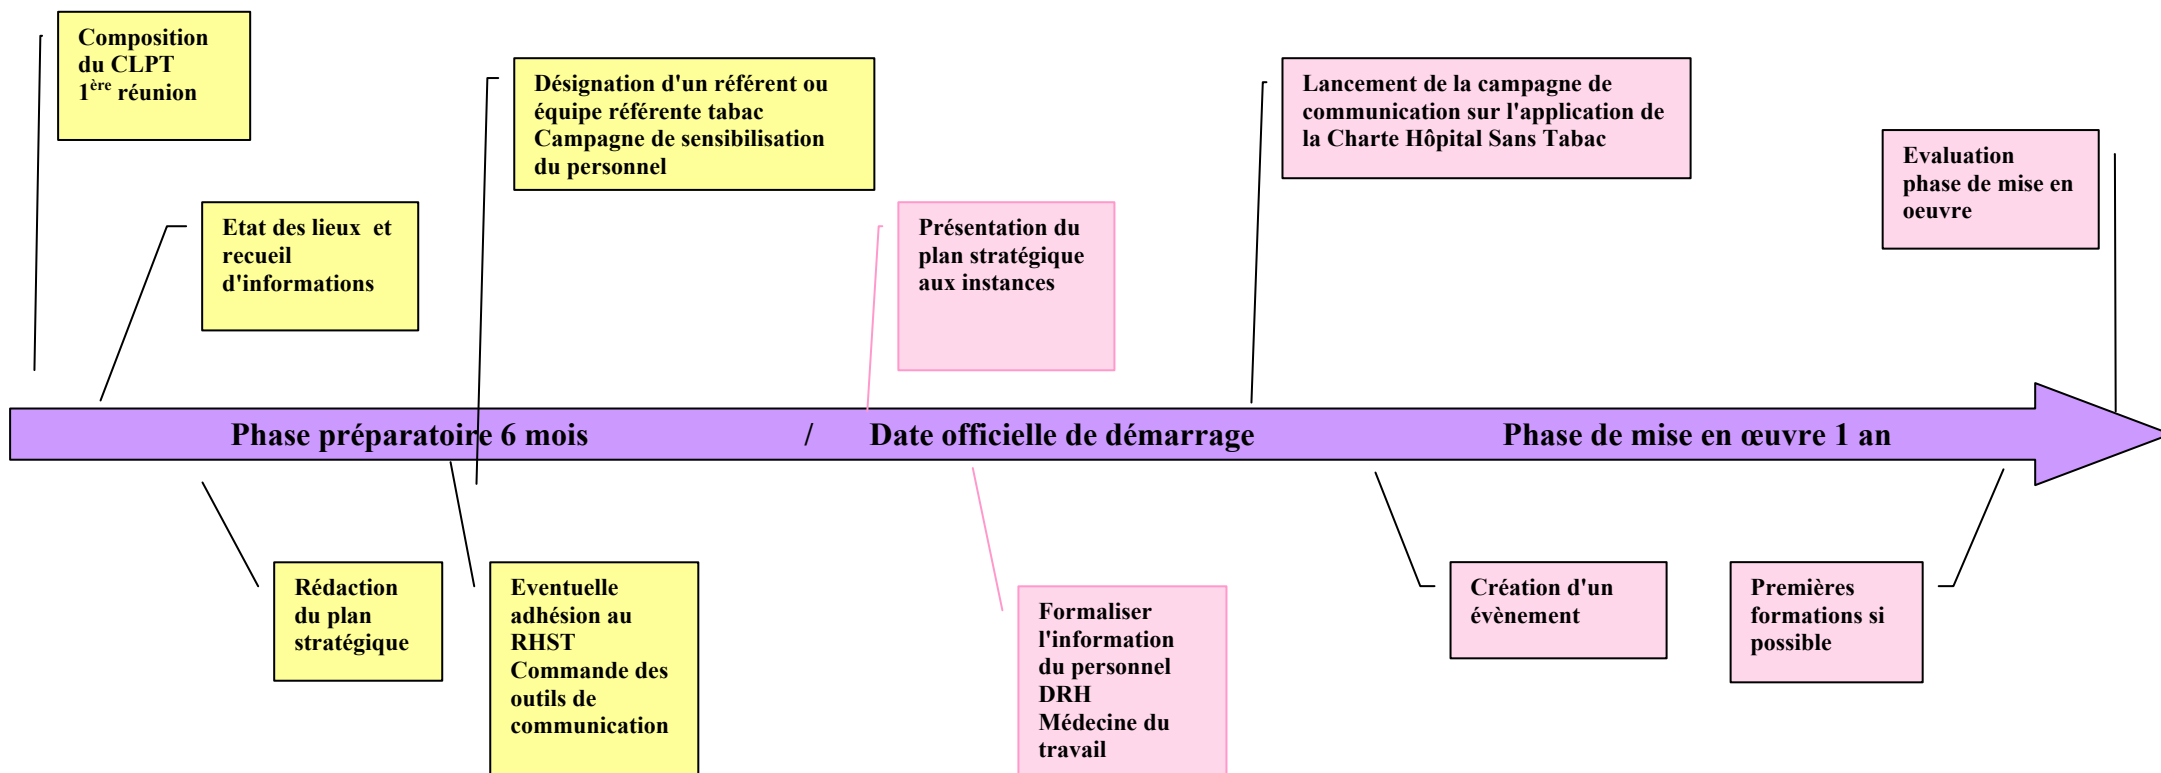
Composition du CLPT
$1^{ère}$ réunion

Etat des lieux et recueil d'informations

Désignation d'un référent ou équipe référente tabac
Campagne de sensibilisation du personnel

Présentation du plan stratégique aux instances

Lancement de la campagne de communication sur l'application de la Charte Hôpital Sans Tabac

Evaluation phase de mise en oeuvre

Phase préparatoire 6 mois / Date officielle de démarrage Phase de mise en œuvre 1 an

Rédaction du plan stratégique

Eventuelle adhésion au RHST
Commande des outils de communication

Formaliser l'information du personnel
DRH
Médecine du travail

Création d'un évènement

Premières formations si possible